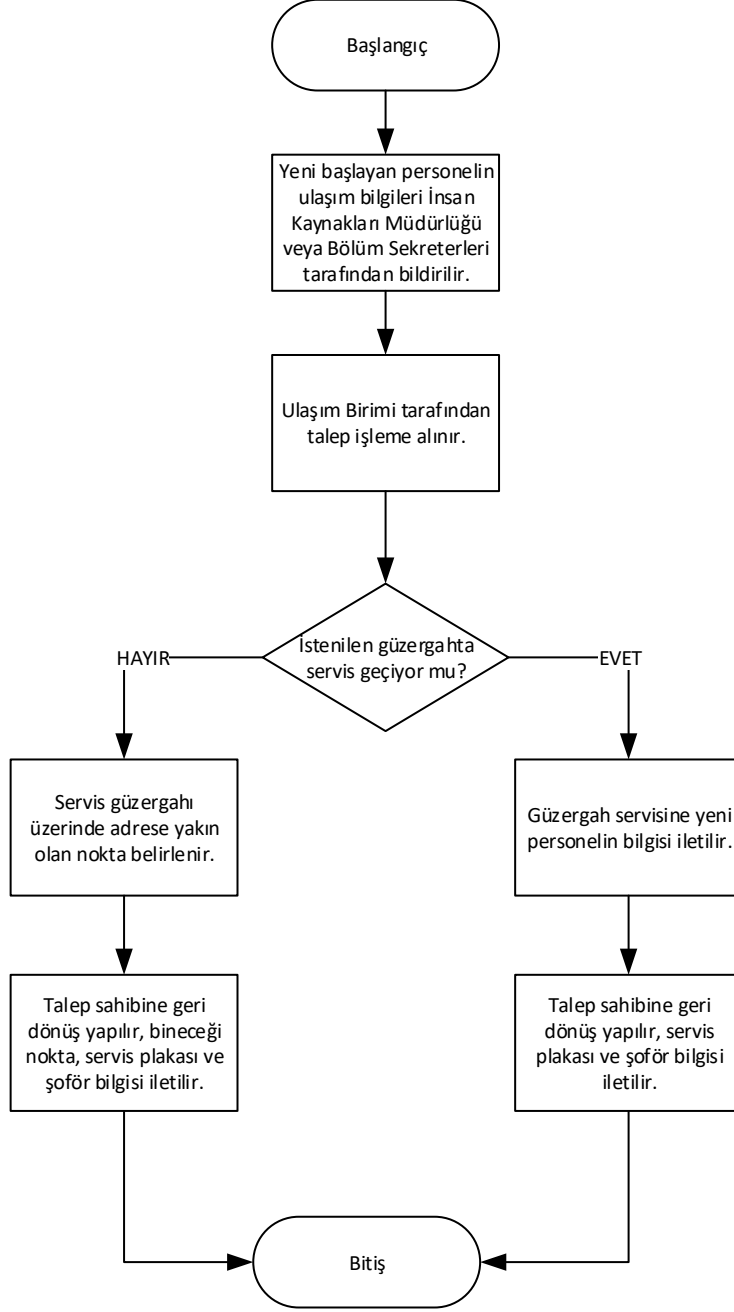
Başlangıç

Yeni başlayan personelin ulaşım bilgileri İnsan Kaynakları Müdürlüğü veya Bölüm Sekreterleri tarafından bildirilir.

Ulaşım Birimi tarafından talep işleme alınır.

İstenilen güzergahta servis geçiyor mu?

HAYIR

EVET

Servis güzergahı üzerinde adrese yakın olan nokta belirlenir.

Talep sahibine geri dönüş yapılır, bineceği nokta, servis plakası ve şoför bilgisi iletilir.

Güzergah servisine yeni personelin bilgisi iletilir.

Talep sahibine geri dönüş yapılır, servis plakası ve şoför bilgisi iletilir.

Bitiş